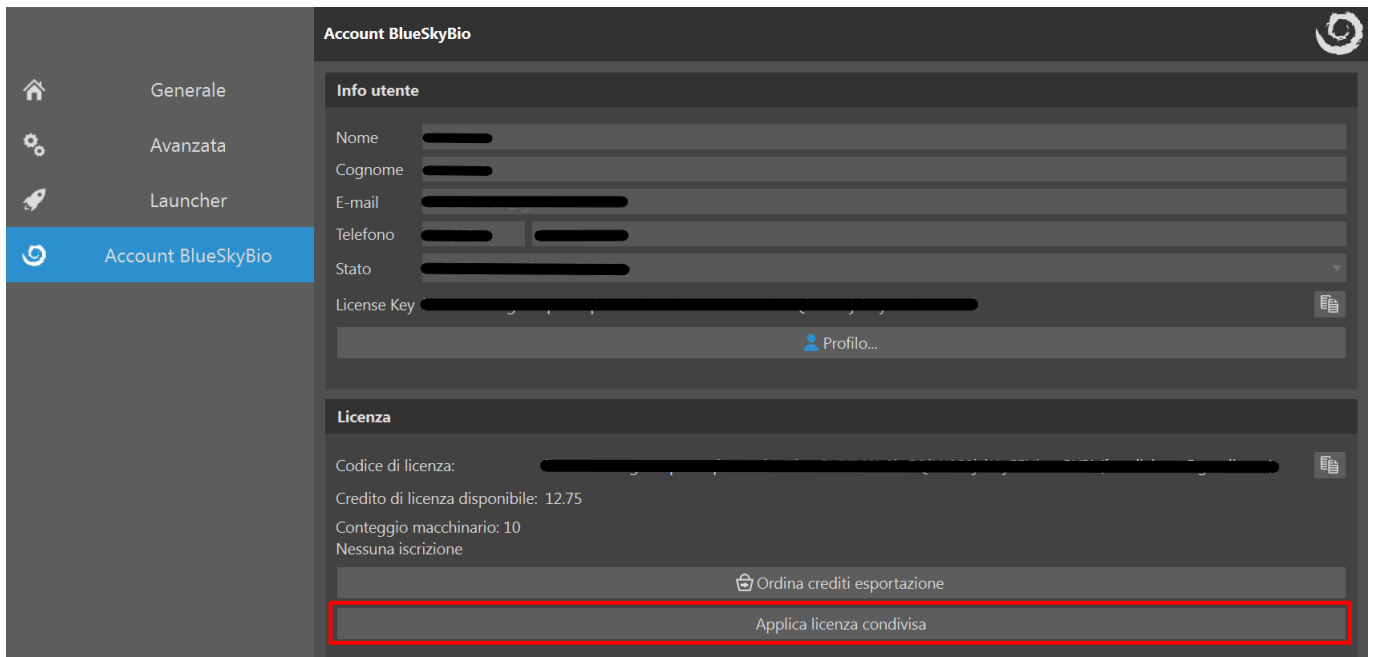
Generale
Avanzata
Launcher
Account BlueSkyBio

Account BlueSkyBio

Info utente

Nome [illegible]
Cognome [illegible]
E-mail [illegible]
Telefono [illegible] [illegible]
Stato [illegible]
License Key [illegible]

Profilo...

Licenza

Codice di licenza: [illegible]
Credito di licenza disponibile: 12.75
Conteggio macchinario: 10
Nessuna iscrizione

Ordina crediti esportazione

Applica licenza condivisa